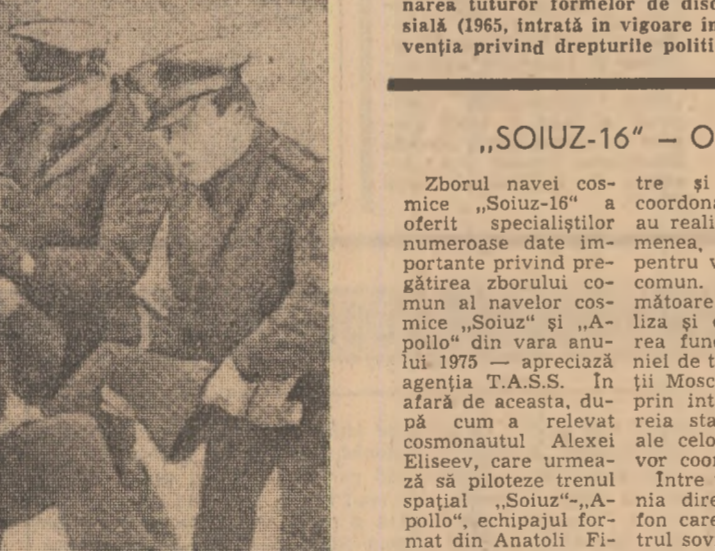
narea tuturor formelor de disc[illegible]
sială (1965, intrată în vigoare in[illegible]
venția privind drepturile politi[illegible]

„SOIUZ-16" — O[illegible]

Zborul navei cosmice „Soiuz-16" a oferit specialiştilor numeroase date importante privind pregătirea zborului comun al navelor cosmice „Soiuz" şi „Apollo" din vara anului 1975 — apreciază agenţia T.A.S.S. În afară de aceasta, după cum a relevat cosmonautul Alexei Eliseev, care urmează să piloteze trenul spaţial „Soiuz"-„Apollo", echipajul format din Anatoli Fi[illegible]

tre şi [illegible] coordona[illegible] au reali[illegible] menea, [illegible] pentru v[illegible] comun. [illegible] mătoare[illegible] liza şi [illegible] rea func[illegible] niei de t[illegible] ţii Mosc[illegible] prin int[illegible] reia sta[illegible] ale celo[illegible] vor coor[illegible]

Între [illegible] nia dire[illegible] fon care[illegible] trul sov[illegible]